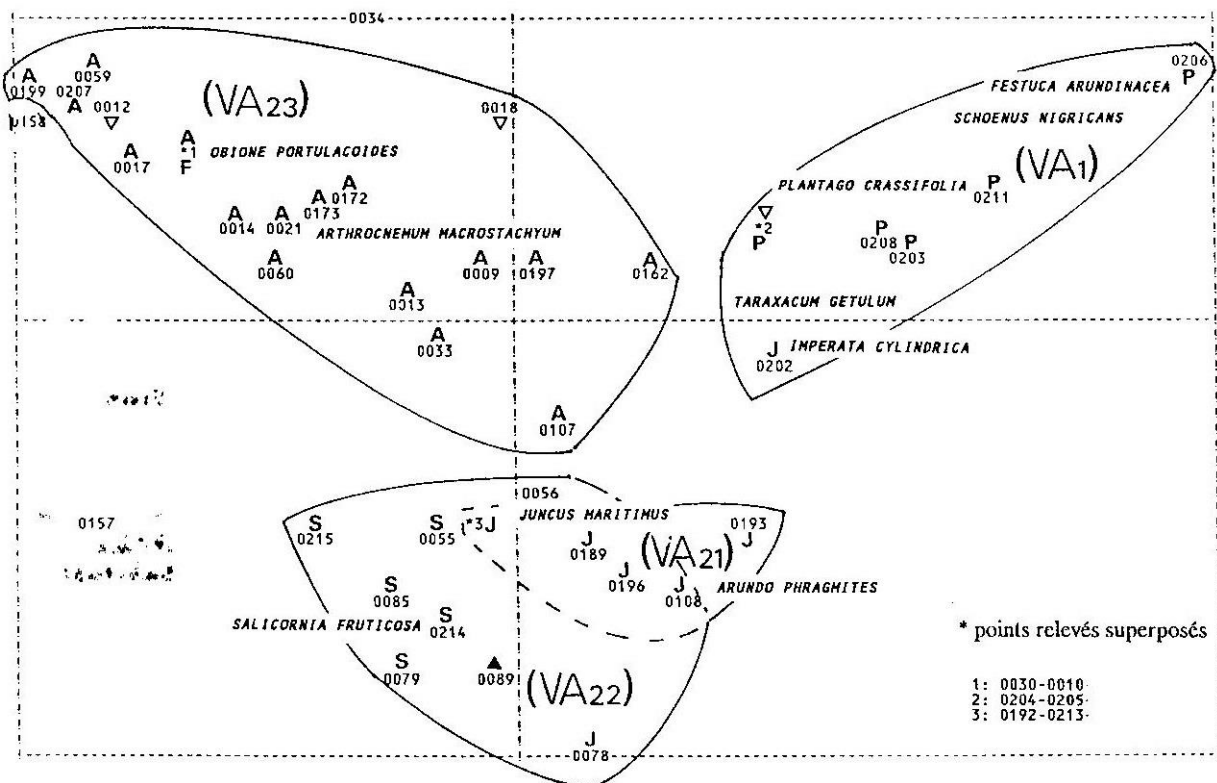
0034

A 0199
A 0059
A 0207
0012
0158
(VA23)
0018
A
*1
F
OBIONE PORTULACOIDES
A 0017
A 0172
A 0173
A 0014
A 0021
ARTHROCNEMUM MACROSTACHYUM
A 0060
A 0009
A 0197
A 0162
A 0013
A 0033
A 0107

0206
P
FESTUCA ARUNDINACEA
SCHOENUS NIGRICANS
PLANTAGO CRASSIFOLIA
P 0211
(VA1)
*2
P
P 0208
P 0203
TARAXACUM GETULUM
J 0202
IMPERATA CYLINDRICA

0056
0157
S 0215
S 0055
*3J
JUNCUS MARITIMUS
0193
J 0189
(VA21)
J
J 0196
J 0108
ARUNDO PHRAGMITES
S 0085
S 0214
SALICORNIA FRUTICOSA
S 0079
0089
(VA22)
J
0078

* points relevés superposés

1: 0030-0010
2: 0204-0205
3: 0192-0213